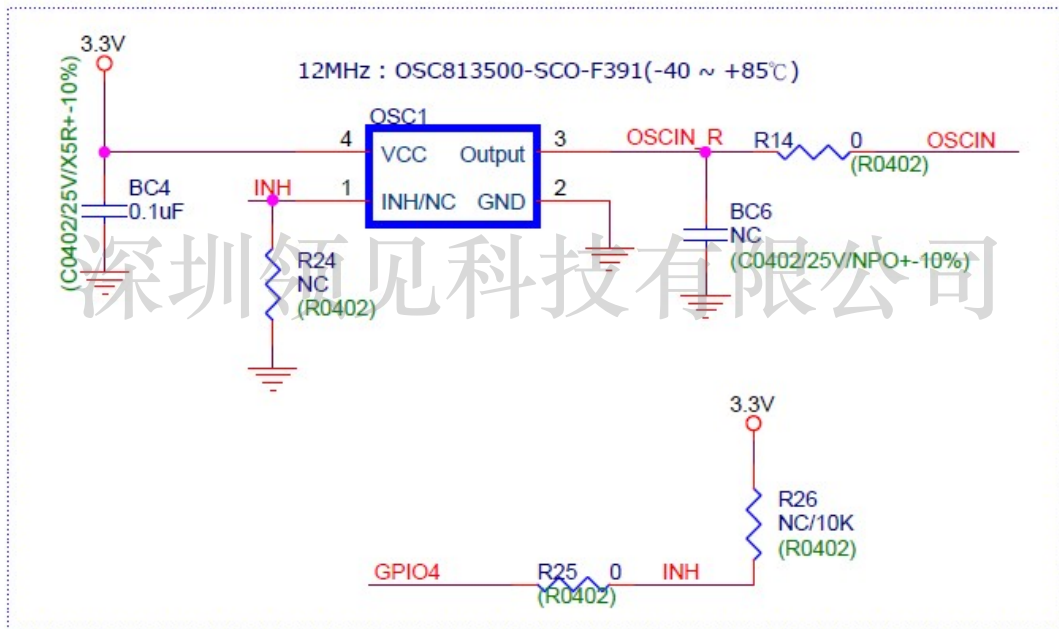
3.3V

(C0402/25V/X5R+-10%)

BC4
0.1uF

12MHz : OSC813500-SCO-F391(-40 ~ +85℃)

OSC1

4 VCC Output 3

INH 1 INH/NC GND 2

OSCIN_R

R14 0 OSCIN
(R0402)

BC6
NC
(C0402/25V/NPO+-10%)

R24
NC
(R0402)

深圳市领见科技有限公司

3.3V

R26
NC/10K
(R0402)

GPIO4 R25 0 INH
(R0402)